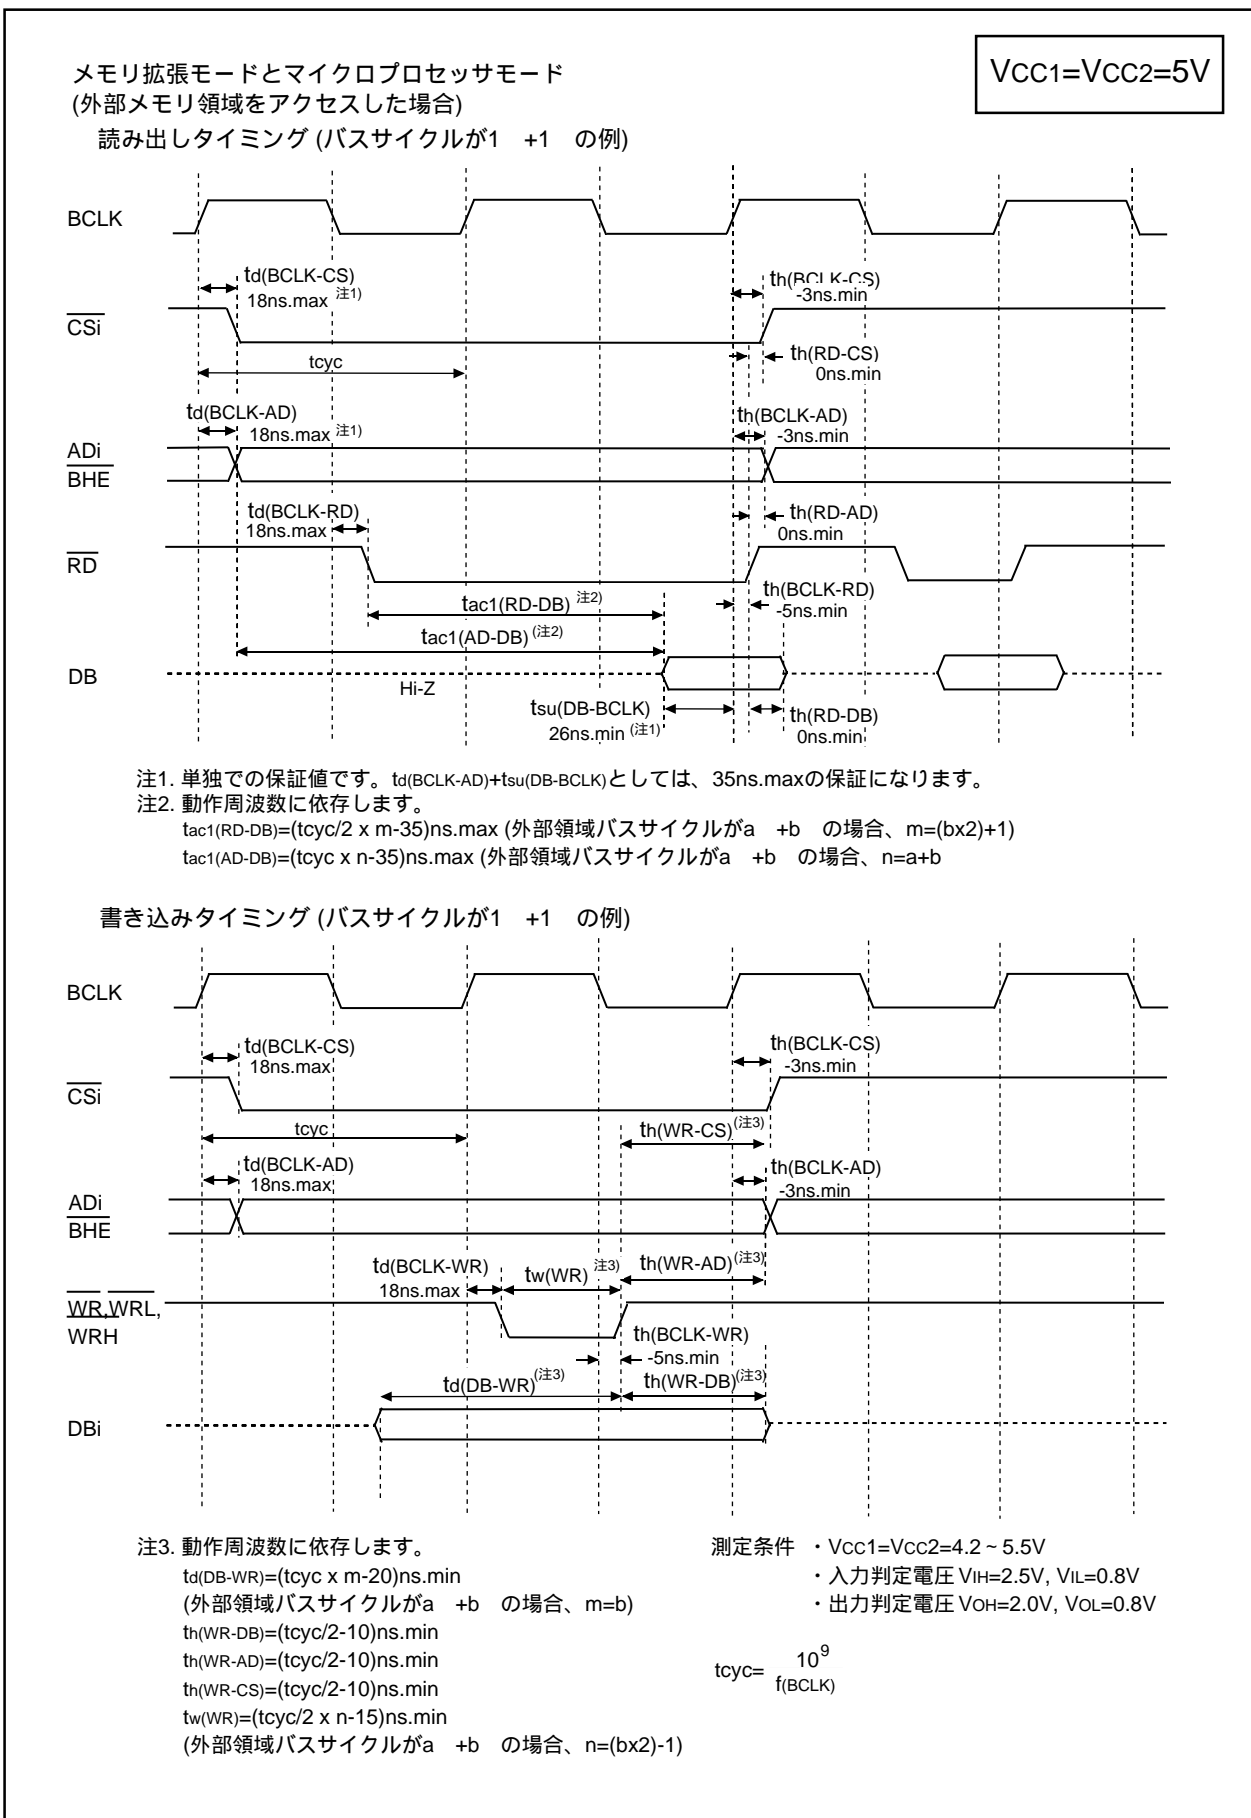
メモリ拡張モードとマイクロプロセッサモード
(外部メモリ領域をアクセスした場合)

VCC1=VCC2=5V

読み出しタイミング (バスサイクルが1 +1 の例)

BCLK

td(BCLK-CS) 18ns.max 注1)

th(BCLK-CS) -3ns.min

$\overline{CSi}$

tcyc

th(RD-CS) 0ns.min

td(BCLK-AD) 18ns.max 注1)

th(BCLK-AD) -3ns.min

ADi
$\overline{BHE}$

td(BCLK-RD) 18ns.max

th(RD-AD) 0ns.min

$\overline{RD}$

tac1(RD-DB) 注2)

th(BCLK-RD) -5ns.min

tac1(AD-DB) (注2)

DB

Hi-Z

tsu(DB-BCLK) 26ns.min (注1)

th(RD-DB) 0ns.min

注1. 単独での保証値です。td(BCLK-AD)+tsu(DB-BCLK)としては、35ns.maxの保証になります。
注2. 動作周波数に依存します。
tac1(RD-DB)=(tcyc/2 x m-35)ns.max (外部領域バスサイクルがa +b の場合、m=(bx2)+1)
tac1(AD-DB)=(tcyc x n-35)ns.max (外部領域バスサイクルがa +b の場合、n=a+b

書き込みタイミング (バスサイクルが1 +1 の例)

BCLK

td(BCLK-CS) 18ns.max

th(BCLK-CS) -3ns.min

$\overline{CSi}$

tcyc

th(WR-CS)(注3)

td(BCLK-AD) 18ns.max

th(BCLK-AD) -3ns.min

ADi
$\overline{BHE}$

td(BCLK-WR) 18ns.max

tw(WR) 注3)

th(WR-AD)(注3)

$\overline{WR}$,$\overline{WRL}$, $\overline{WRH}$

th(BCLK-WR) -5ns.min

td(DB-WR)(注3)

th(WR-DB)(注3)

DBi

注3. 動作周波数に依存します。
td(DB-WR)=(tcyc x m-20)ns.min
(外部領域バスサイクルがa +b の場合、m=b)
th(WR-DB)=(tcyc/2-10)ns.min
th(WR-AD)=(tcyc/2-10)ns.min
th(WR-CS)=(tcyc/2-10)ns.min
tw(WR)=(tcyc/2 x n-15)ns.min
(外部領域バスサイクルがa +b の場合、n=(bx2)-1)

測定条件 ・VCC1=VCC2=4.2 ~ 5.5V
・入力判定電圧 VIH=2.5V, VIL=0.8V
・出力判定電圧 VOH=2.0V, VOL=0.8V

tcyc= $\frac{10^9}{f(BCLK)}$